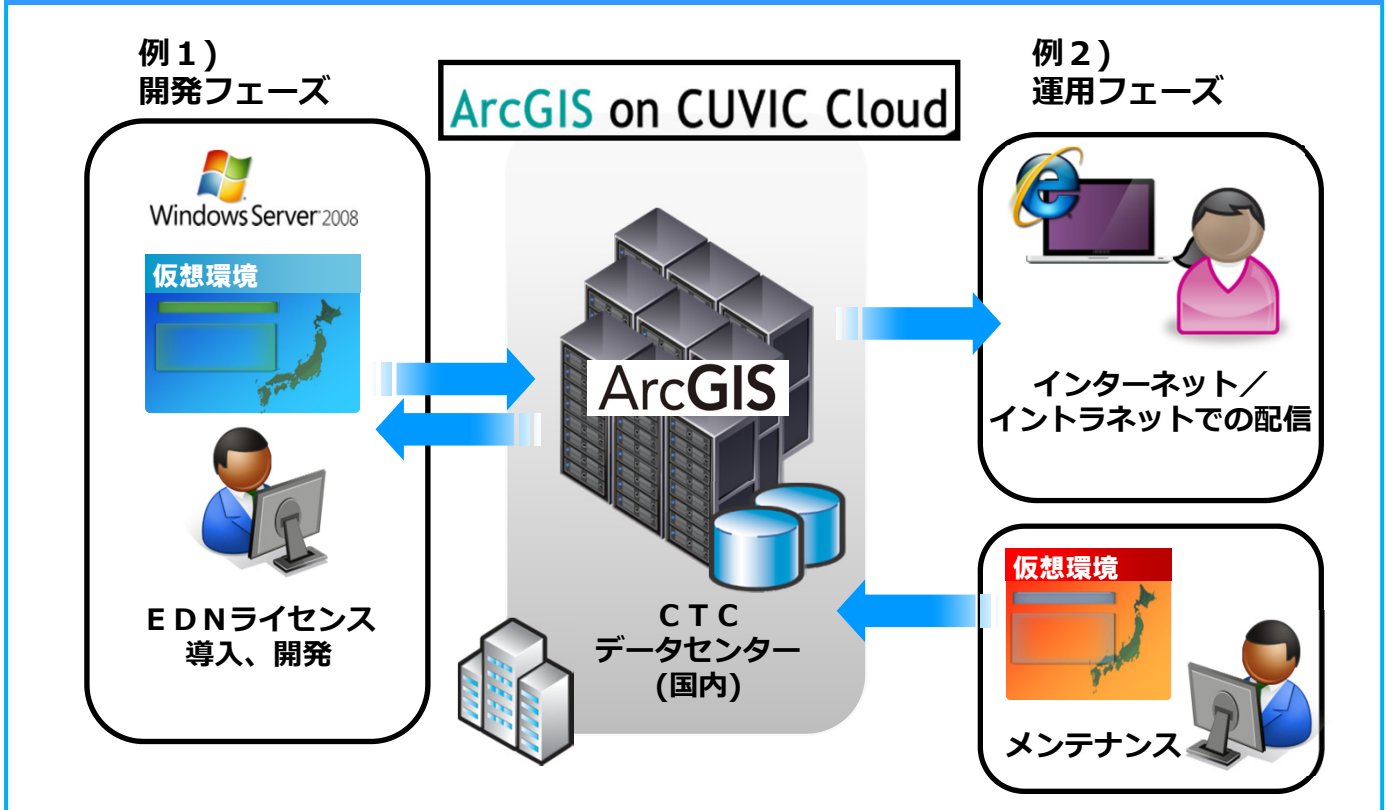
例１）
開発フェーズ

ArcGIS on CUVIC Cloud

例２）
運用フェーズ

Windows Server 2008

仮想環境

ArcGIS

インターネット／
イントラネットでの配信

ＥＤＮライセンス
導入、開発

ＣＴＣ
データセンター
(国内)

仮想環境

メンテナンス